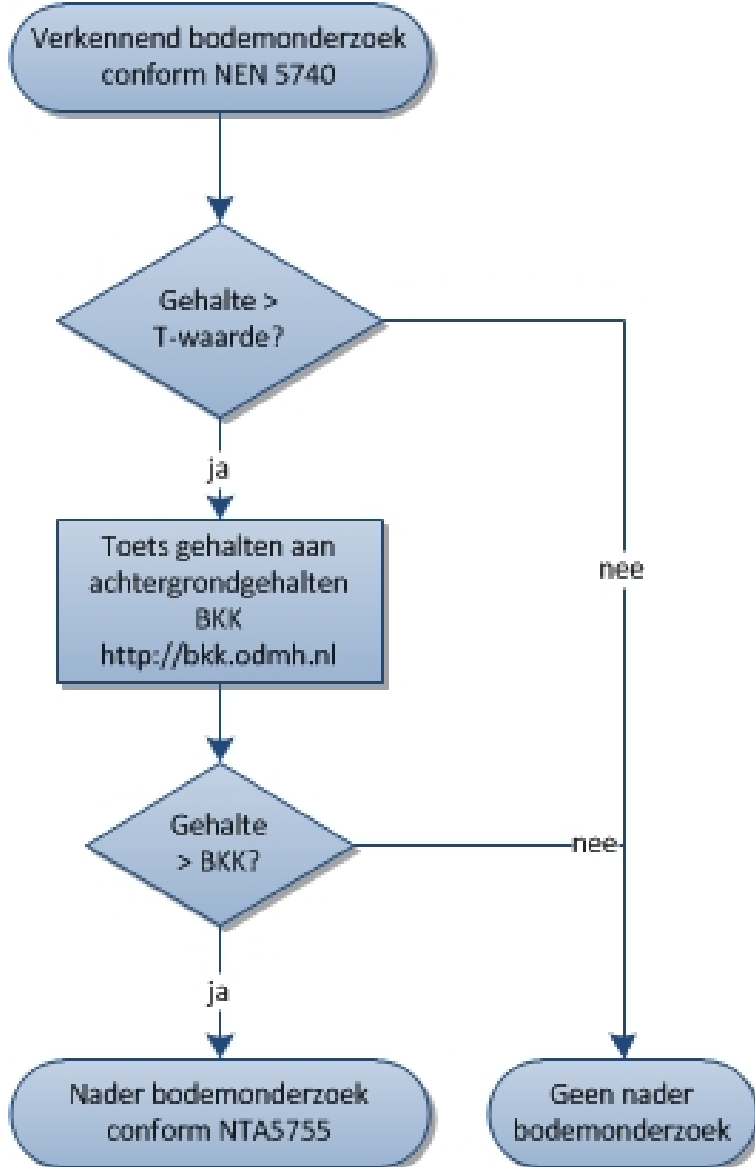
Verkennend bodemonderzoek conform NEN 5740

Gehalte > T-waarde?

ja

nee

Toets gehalten aan achtergrondgehalten BKK http://bkk.odmh.nl

Gehalte > BKK?

nee

ja

Nader bodemonderzoek conform NTA5755

Geen nader bodemonderzoek